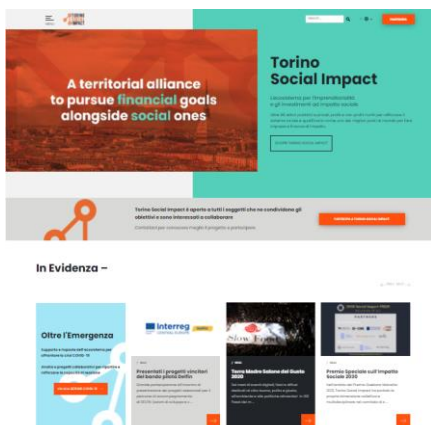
A territorial alliance to pursue financial goals alongside social ones

Torino Social Impact

L'ecosistema per l'imprenditorialità e gli investimenti ad impatto sociale

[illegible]

Torino Social Impact è aperto a tutti i soggetti che ne condividono gli obiettivi e sono interessati a collaborare

Contattaci per conoscere meglio il progetto e partecipare

In Evidenza –

Oltre l'Emergenza

Interreg

Presentati i progetti vincitori del bando pilota Dolfin

Terra Madre Salone del Gusto 2020

Premio Speciale sull'Impatto Sociale 2020